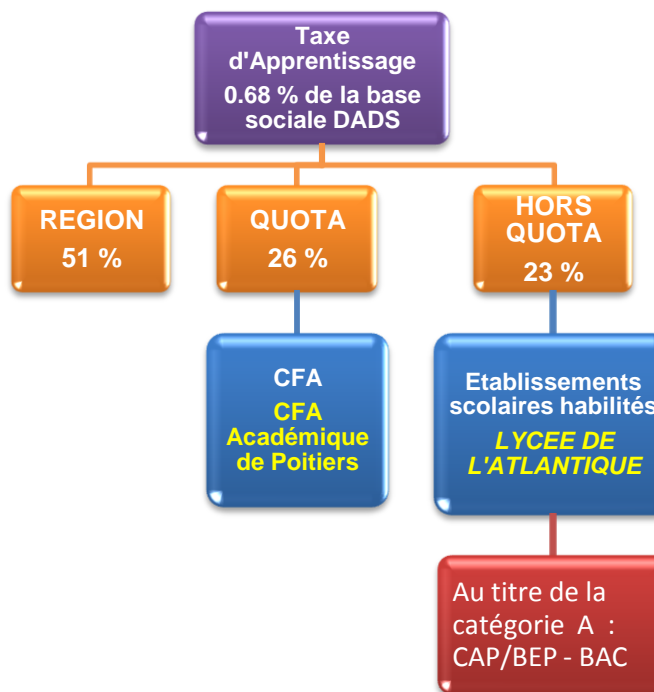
Taxe d'Apprentissage
0.68 % de la base sociale DADS

REGION
51 %

QUOTA
26 %

HORS QUOTA
23 %

CFA
CFA Académique de Poitiers

Etablissements scolaires habilités
LYCEE DE L'ATLANTIQUE

Au titre de la catégorie A : CAP/BEP - BAC